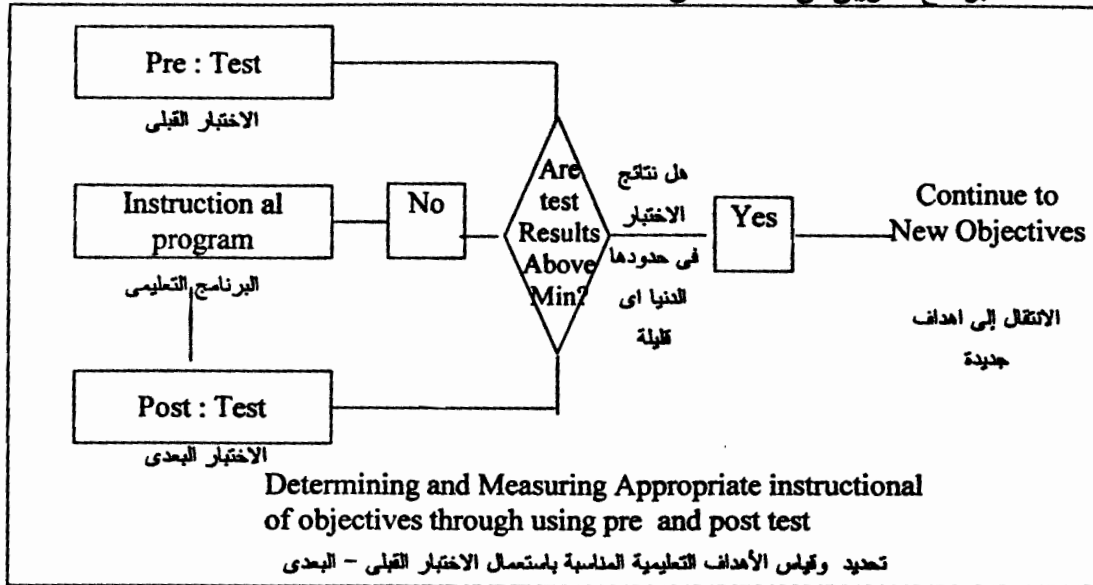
Pre : Test

الاختبار القبلى

Instruction al program

البرنامج التعليمى

No

Are test Results Above Min?

هل نتائج الاختبار فى حدودها الدنيا اى قليلة

Yes

Continue to New Objectives

الانتقال إلى اهداف جديدة

Post : Test

الاختبار البعدى

Determining and Measuring Appropriate instructional of objectives through using pre and post test

تحديد وقياس الأهداف التعليمية المناسبة باستعمال الاختبار القبلى – البعدى